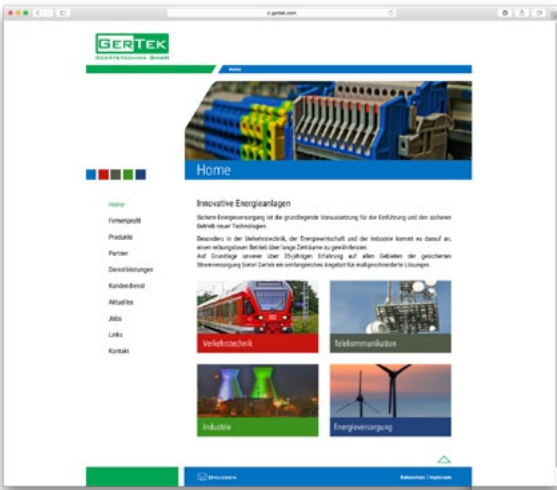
gertek.com

GERTEK
Gerätetechnik GmbH

Home

Home

Home
Firmenprofil
Produkte
Partner
Dienstleistungen
Kundendienst
Aktuelles
Jobs
Links
Kontakt

Innovative Energieanlagen

Sichere Energieversorgung ist die grundlegende Voraussetzung für die Einführung und den sicheren Betrieb neuer Technologien.

Besonders in der Verkehrstechnik, der Energiewirtschaft und der Industrie kommt es darauf an, einen reibungslosen Betrieb über lange Zeiträume zu gewährleisten.
Auf Grundlage unserer über 35-jährigen Erfahrung auf allen Gebieten der gesicherten Stromversorgung bietet Gertek ein umfangreiches Angebot für maßgeschneiderte Lösungen.

Verkehrstechnik

Telekommunikation

Industrie

Energieversorgung

Drucken

Datenschutz | Impressum